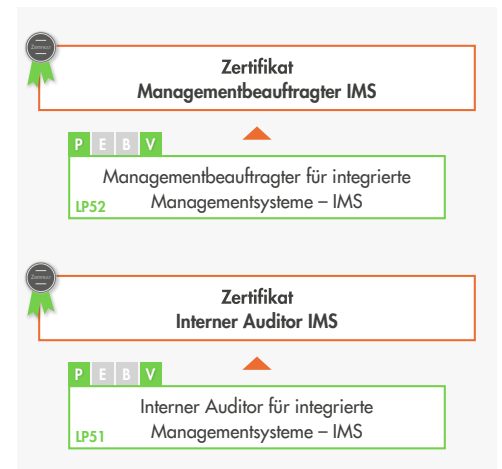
Zertifikat
Zertifikat
Managementbeauftragter IMS

P E B V

Managementbeauftragter für integrierte Managementsysteme – IMS
LP52

Zertifikat
Zertifikat
Interner Auditor IMS

P E B V

Interner Auditor für integrierte Managementsysteme – IMS
LP51